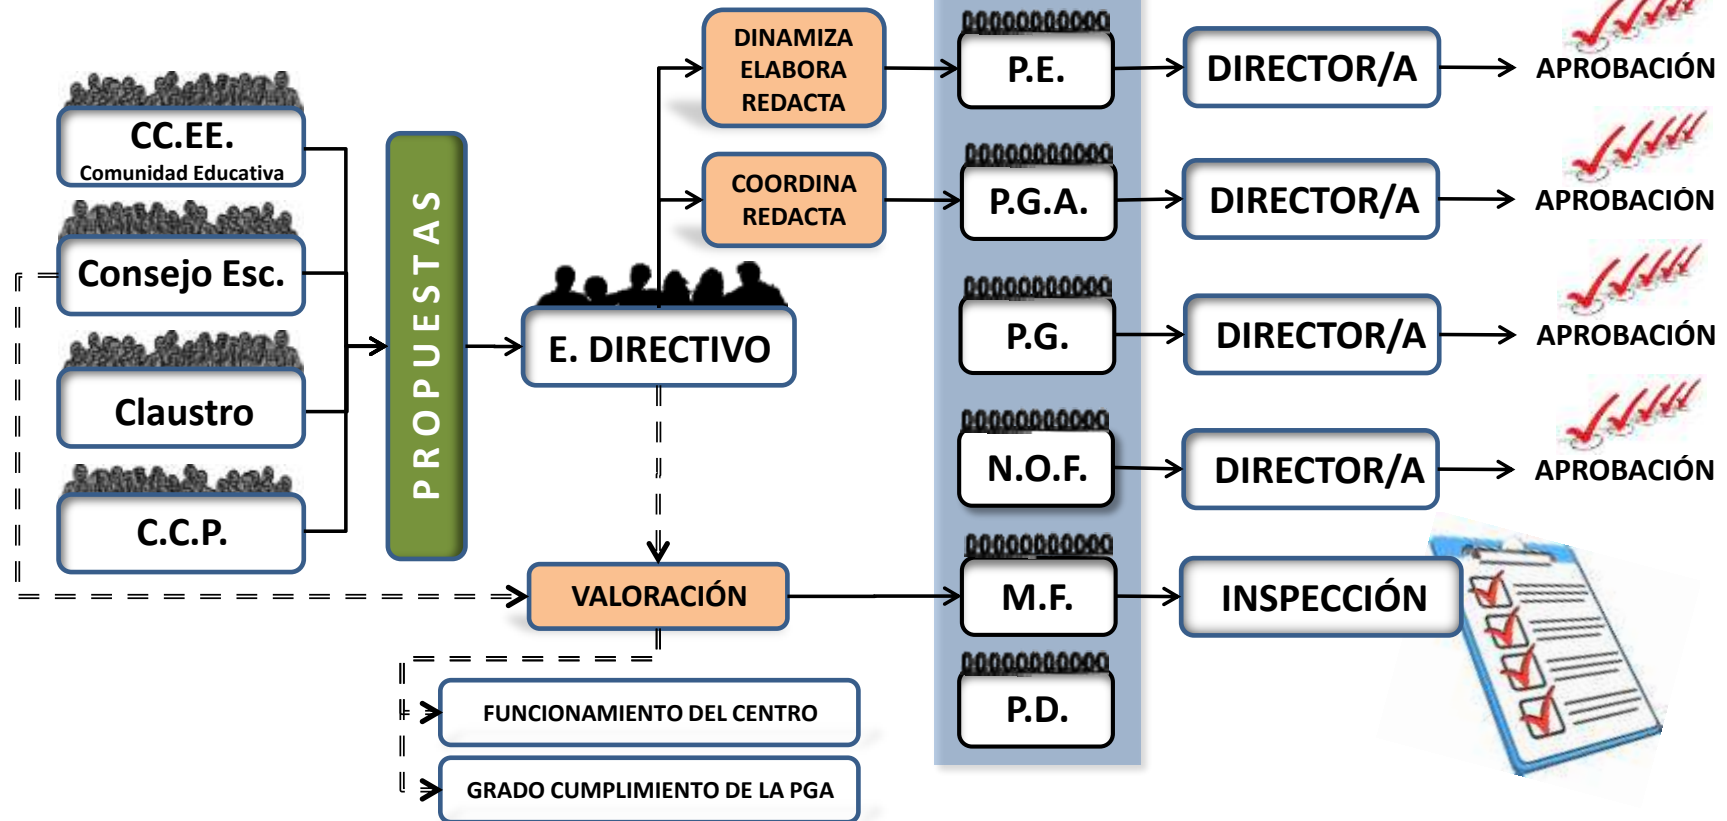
CC.EE.
Comunidad Educativa

Consejo Esc.

Claustro

C.C.P.

PROPUESTAS

E. DIRECTIVO

DINAMIZA
ELABORA
REDACTA

COORDINA
REDACTA

VALORACIÓN

FUNCIONAMIENTO DEL CENTRO

GRADO CUMPLIMIENTO DE LA PGA

P.E.

P.G.A.

P.G.

N.O.F.

M.F.

P.D.

DIRECTOR/A

DIRECTOR/A

DIRECTOR/A

DIRECTOR/A

INSPECCIÓN

APROBACIÓN

APROBACIÓN

APROBACIÓN

APROBACIÓN